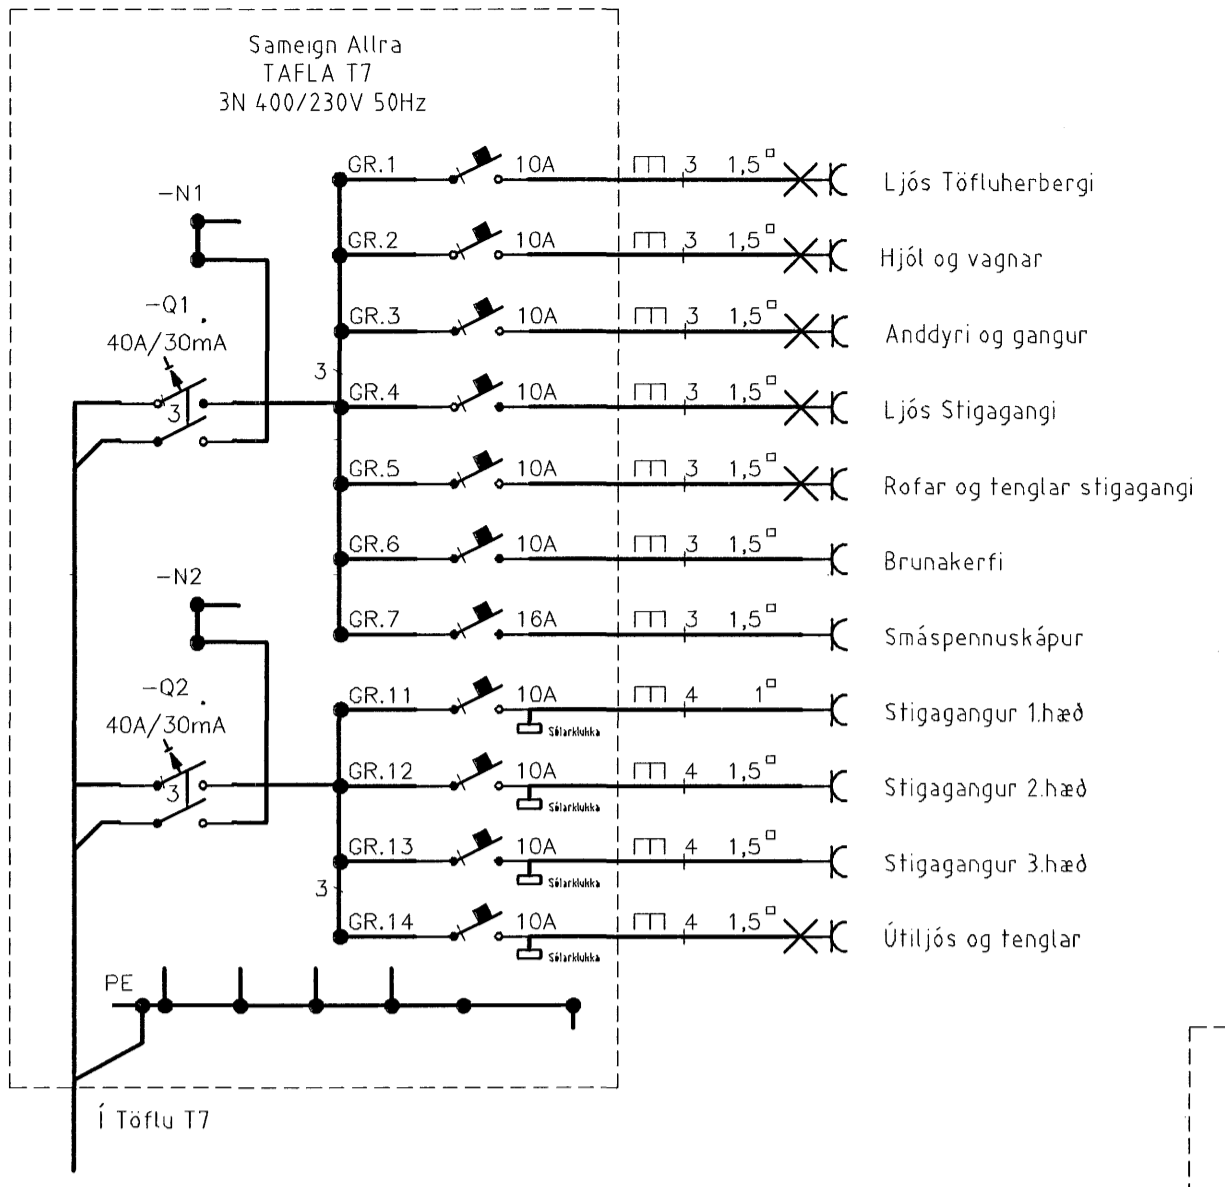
Sameign Allra
TAFLA T7
3N 400/230V 50Hz

-N1

-Q1
40A/30mA
3

3

GR.1 10A 3 1,5□ Ljós Töfluherbergi
GR.2 10A 3 1,5□ Hjól og vagnar
GR.3 10A 3 1,5□ Anddyri og gangur
GR.4 10A 3 1,5□ Ljós Stigagangi
GR.5 10A 3 1,5□ Rofar og tenglar stigagangi
GR.6 10A 3 1,5□ Brunakerfi
GR.7 16A 3 1,5□ Smáspennuskápur

-N2

-Q2
40A/30mA
3

3

GR.11 10A Sólarklukka 4 1□ Stigagangur 1.hæð
GR.12 10A Sólarklukka 4 1,5□ Stigagangur 2.hæð
GR.13 10A Sólarklukka 4 1,5□ Stigagangur 3.hæð
GR.14 10A Sólarklukka 4 1,5□ Útiljós og tenglar

PE

Í Töflu T7